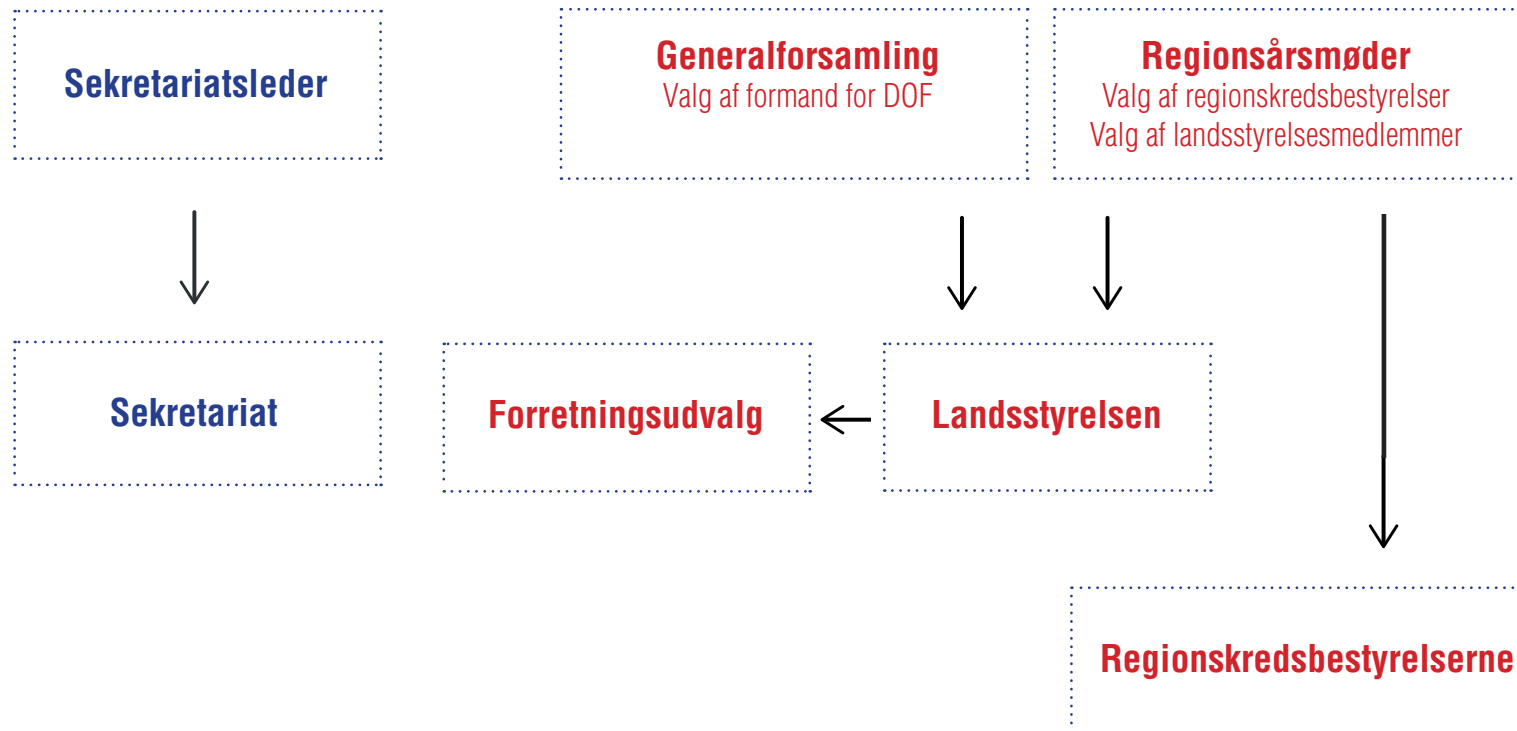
Sekretariatsleder

Generalforsamling
Valg af formand for DOF

Regionsårsmøder
Valg af regionskredsbestyrelser
Valg af landsstyrelsesmedlemmer

Sekretariat

Forretningsudvalg

Landsstyrelsen

Regionskredsbestyrelserne